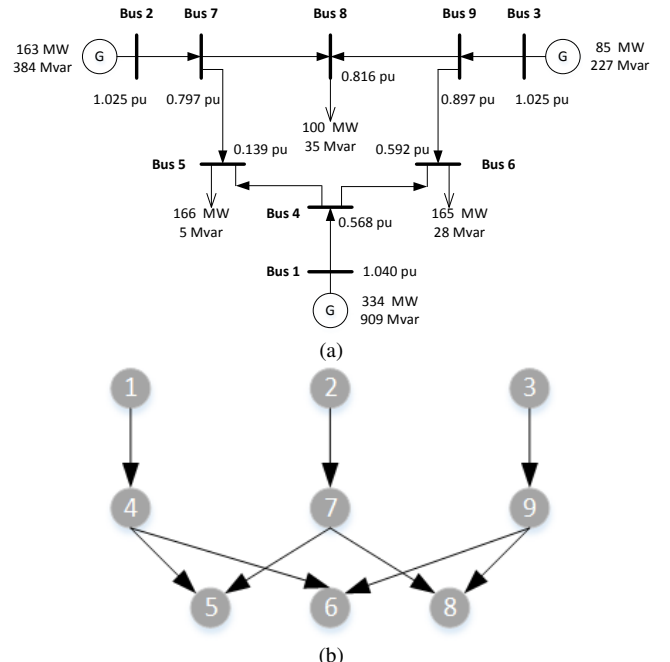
Bus 2 Bus 7 Bus 8 Bus 9 Bus 3

163 MW
384 Mvar

G

G

85 MW
227 Mvar

1.025 pu 0.797 pu 0.816 pu 0.897 pu 1.025 pu

100 MW
35 Mvar

0.139 pu 0.592 pu

Bus 5 Bus 6

166 MW
5 Mvar

Bus 4 0.568 pu

165 MW
28 Mvar

Bus 1 1.040 pu

G

334 MW
909 Mvar

(a)

1 2 3

4 7 9

5 6 8

(b)